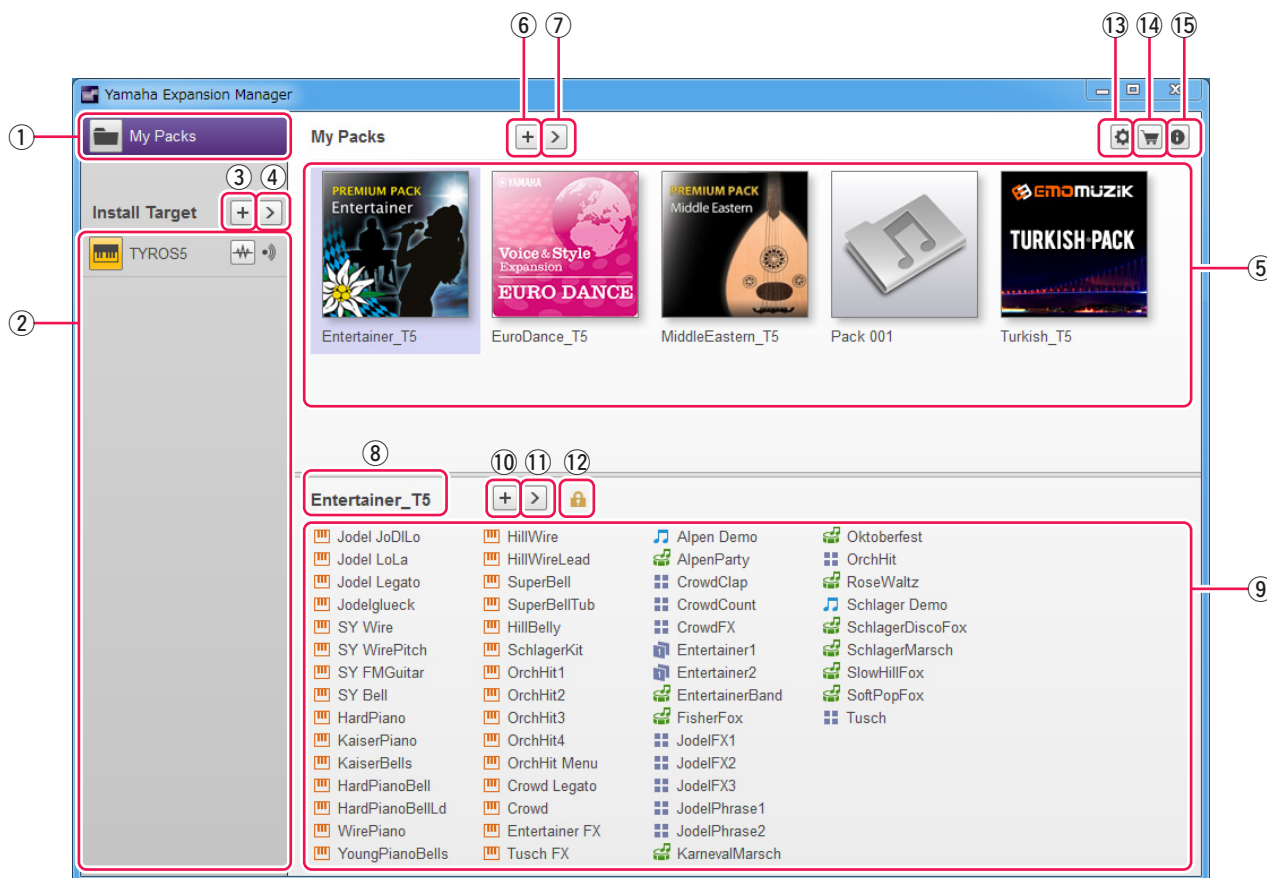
⑥ ⑦ ⑬ ⑭ ⑮

Yamaha Expansion Manager

① My Packs

My Packs + >

③ ④

Install Target + >

TYROS5

②

PREMIUM PACK Entertainer

YAMAHA Voice & Style Expansion EURO DANCE

PREMIUM PACK Middle Eastern

EMOMUZIK TURKISH PACK

Entertainer_T5

EuroDance_T5

MiddleEastern_T5

Pack 001

Turkish_T5

⑤

⑧

⑩ ⑪ ⑫

Entertainer_T5 + >

⑨

Jodel JoDlLo
Jodel LoLa
Jodel Legato
Jodelglueck
SY Wire
SY WirePitch
SY FMGuitar
SY Bell
HardPiano
KaiserPiano
KaiserBells
HardPianoBell
HardPianoBellLd
WirePiano
YoungPianoBells

HillWire
HillWireLead
SuperBell
SuperBellTub
HillBelly
SchlagerKit
OrchHit1
OrchHit2
OrchHit3
OrchHit4
OrchHit Menu
Crowd Legato
Crowd
Entertainer FX
Tusch FX

Alpen Demo
AlpenParty
CrowdClap
CrowdCount
CrowdFX
Entertainer1
Entertainer2
EntertainerBand
FisherFox
JodelFX1
JodelFX2
JodelFX3
JodelPhrase1
JodelPhrase2
KarnevalMarsch

Oktoberfest
OrchHit
RoseWaltz
Schlager Demo
SchlagerDiscoFox
SchlagerMarsch
SlowHillFox
SoftPopFox
Tusch